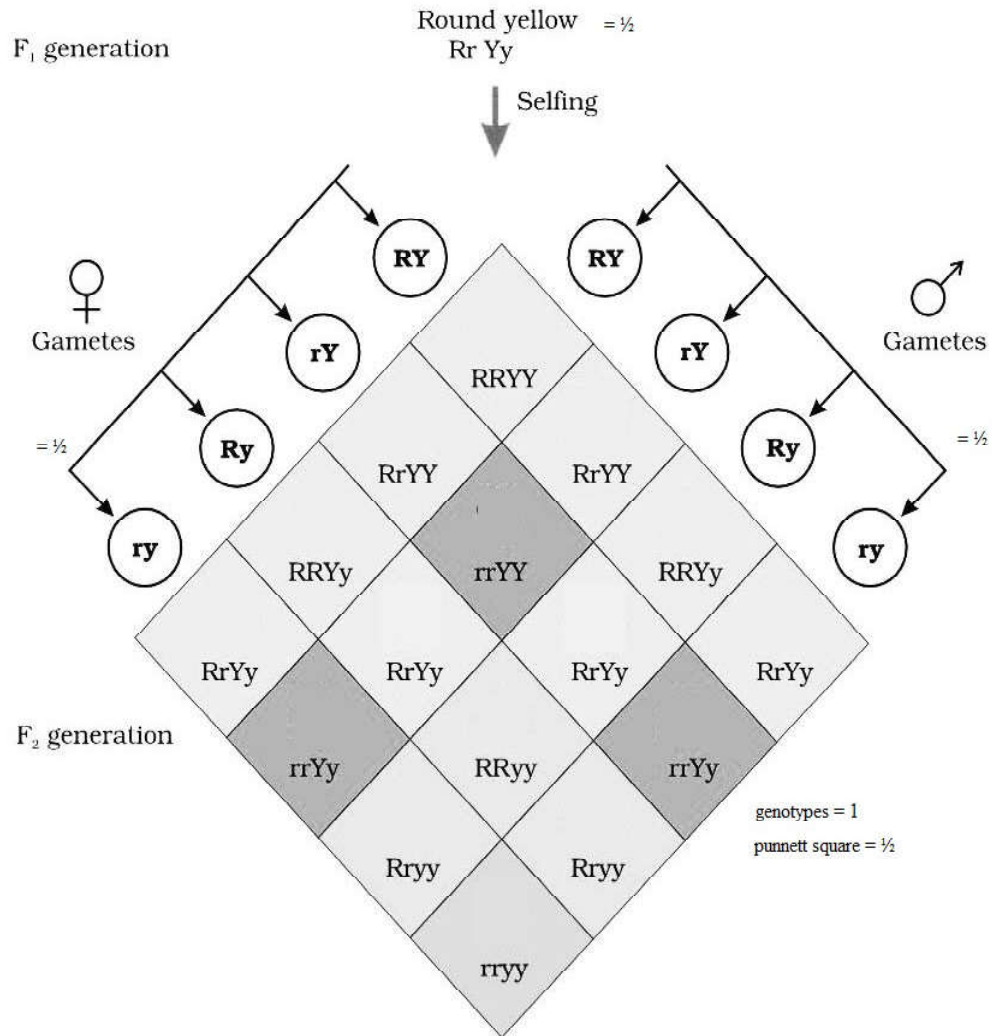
Round yellow $= \frac{1}{2}$
Rr Yy

$F_1$ generation

Selfing

♀
Gametes

$= \frac{1}{2}$

RY

rY

Ry

ry

♂
Gametes

$= \frac{1}{2}$

RY

rY

Ry

ry

RRYY

RrYY

RrYY

RRYy

rrYY

RRYy

RrYy

RrYy

RrYy

RrYy

$F_2$ generation

rrYy

RRyy

rrYy

Rryy

Rryy

rryy

genotypes = 1
punnett square $= \frac{1}{2}$